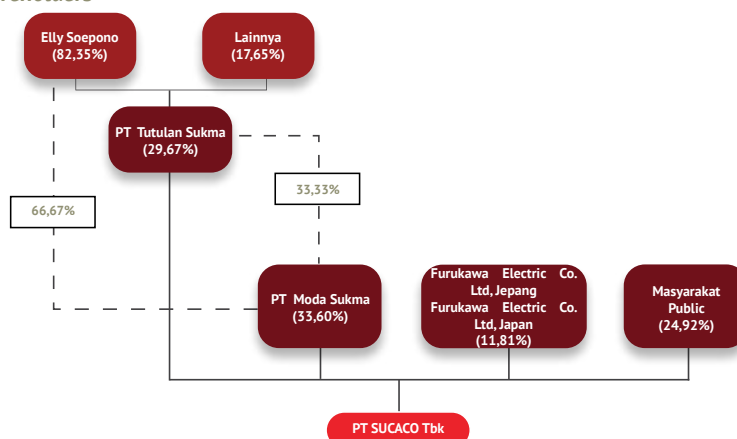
Elly Soepono
(82,35%)

Lainnya
(17,65%)

PT Tutulan Sukma
(29,67%)

33,33%

66,67%

PT Moda Sukma
(33,60%)

Furukawa Electric Co. Ltd, Jepang
Furukawa Electric Co. Ltd, Japan
(11,81%)

Masyarakat
Public
(24,92%)

PT SUCACO Tbk